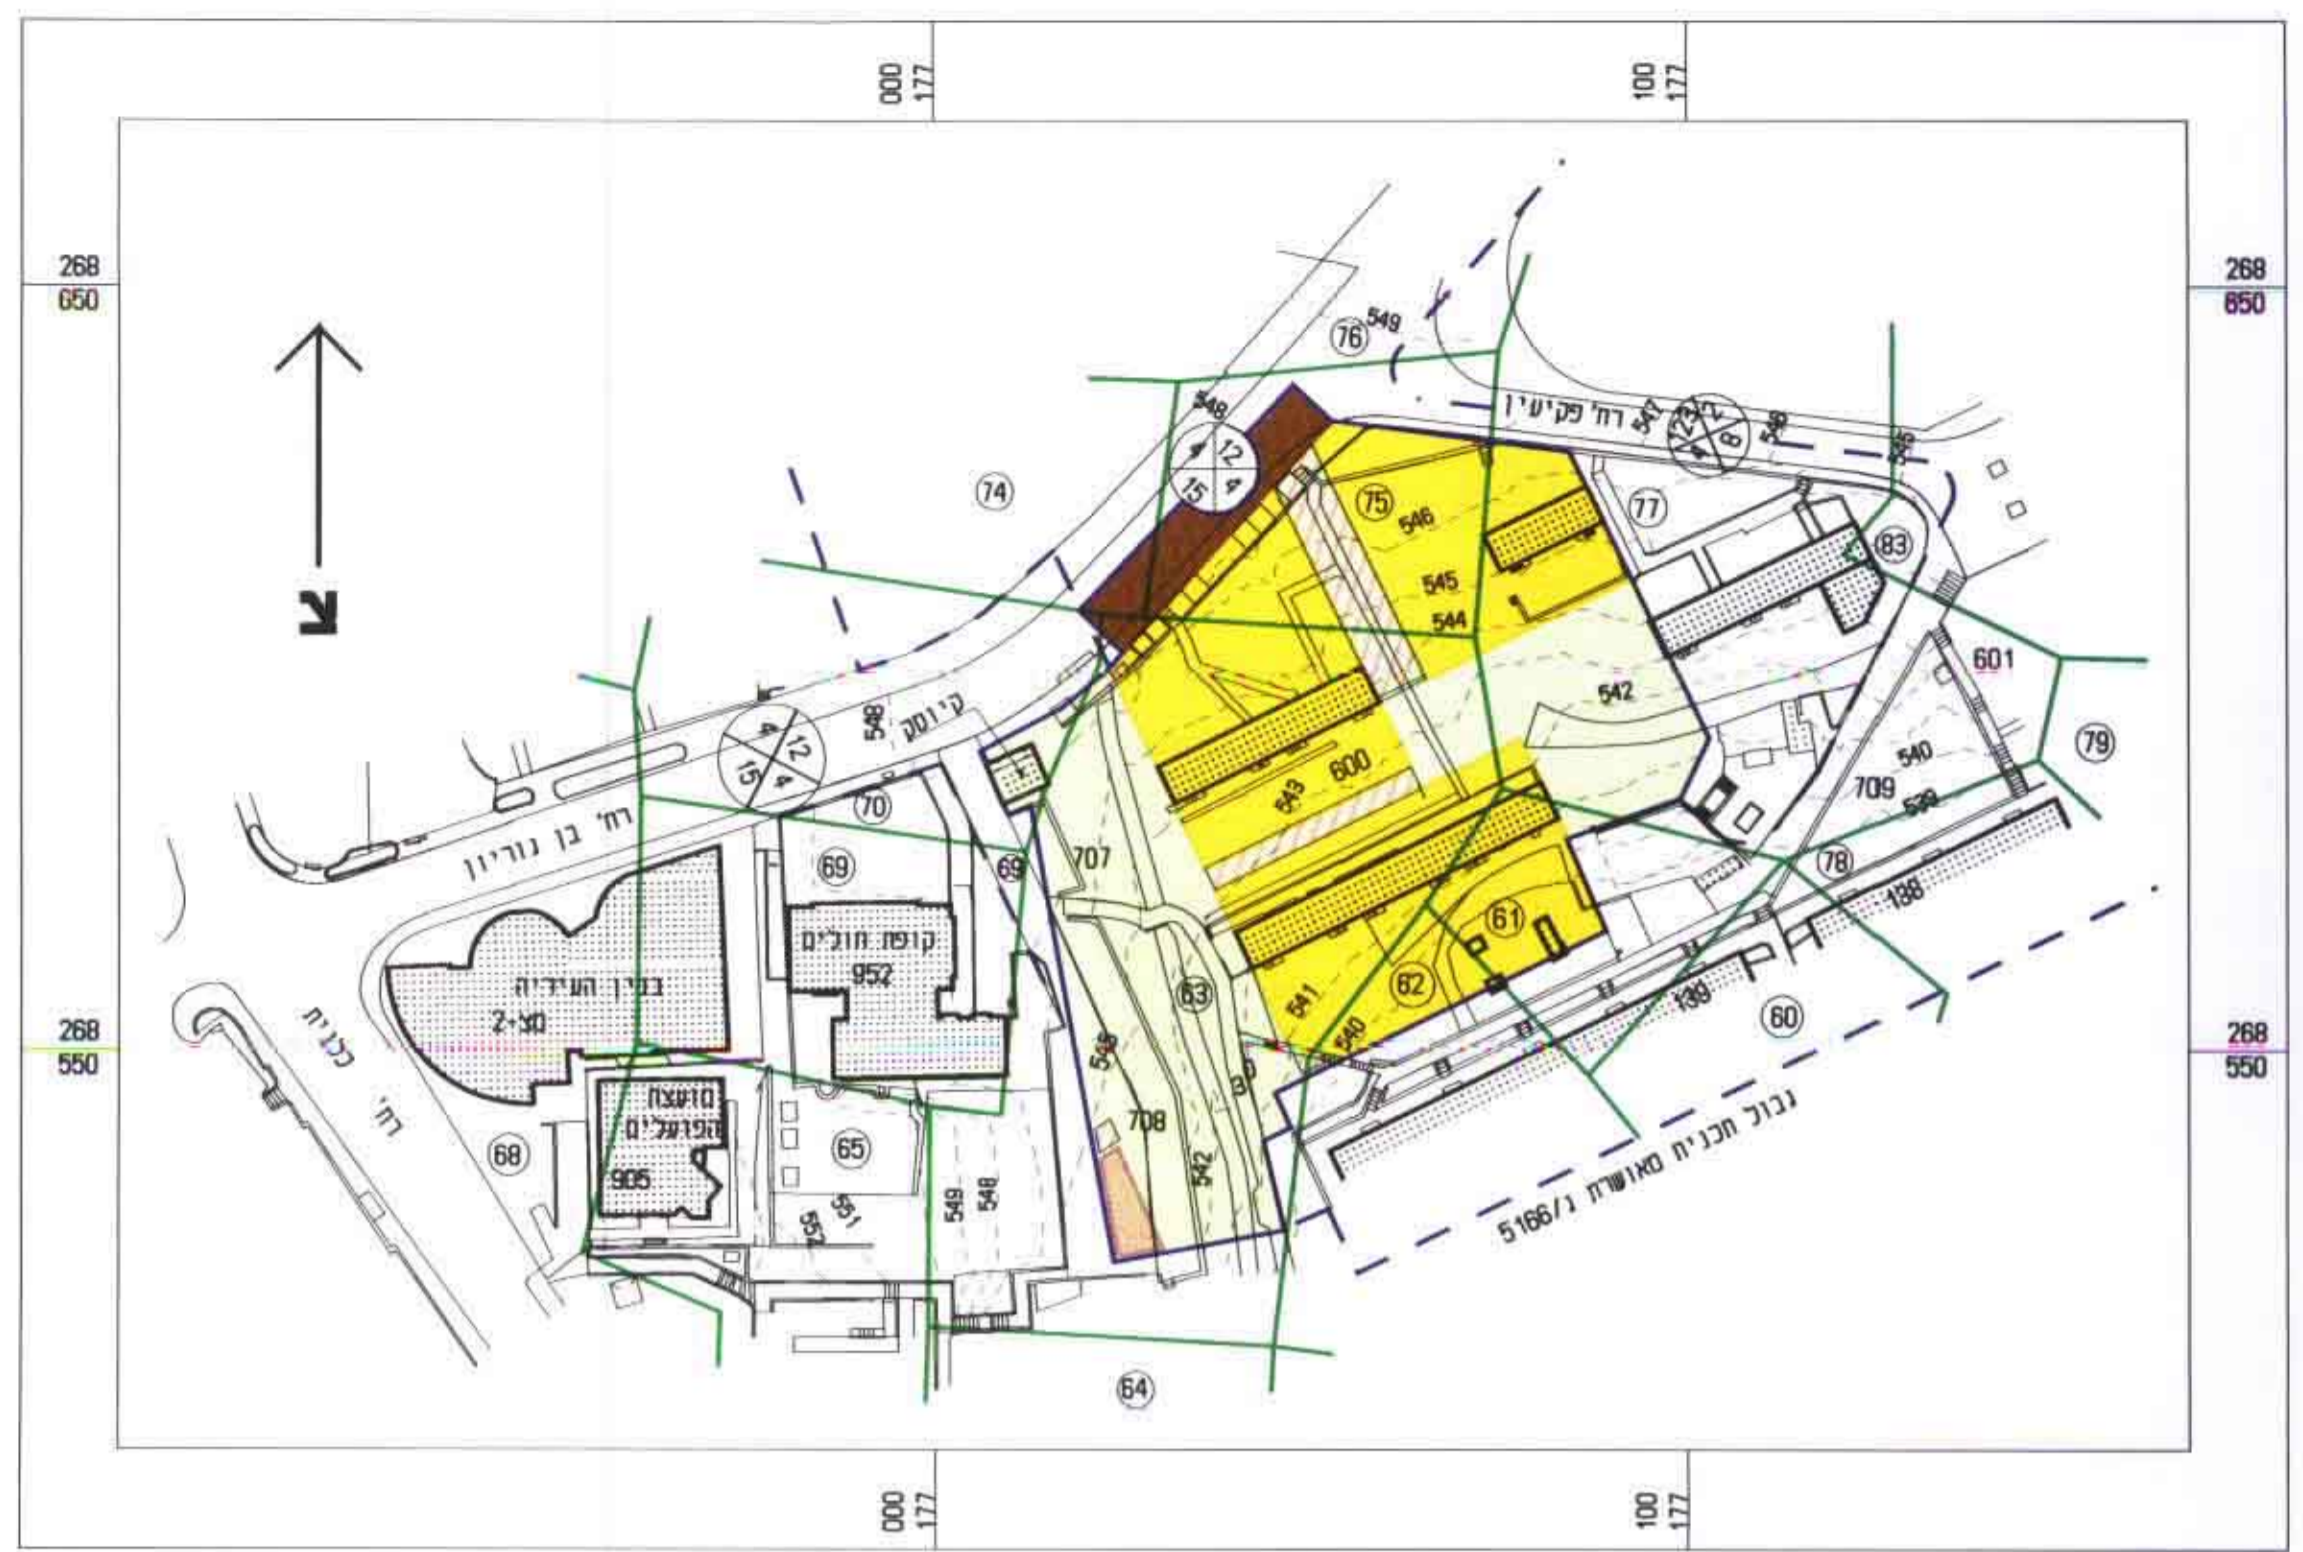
177
000

177
100

268
650

268
650

צ

549
76
548
12
15
4
74
רח' פקיעין
547
8
12
548
546
75
546
77
545
544
83
601
542
79
548
ק' יוסף
4
12
15
4
70
600
543
540
709
539
רח' בן גוריון
69
69
707
78
138
61
קופת חולים
952
בנין העיריה
מצ+2
63
62
541
139
60
268
550
268
550
רח' כנרת
548
540
מועצת הפועלים
905
65
708
542
גבול תכנית מאושרת ג/5166
68
549
548
552
551
64

177
000

177
100